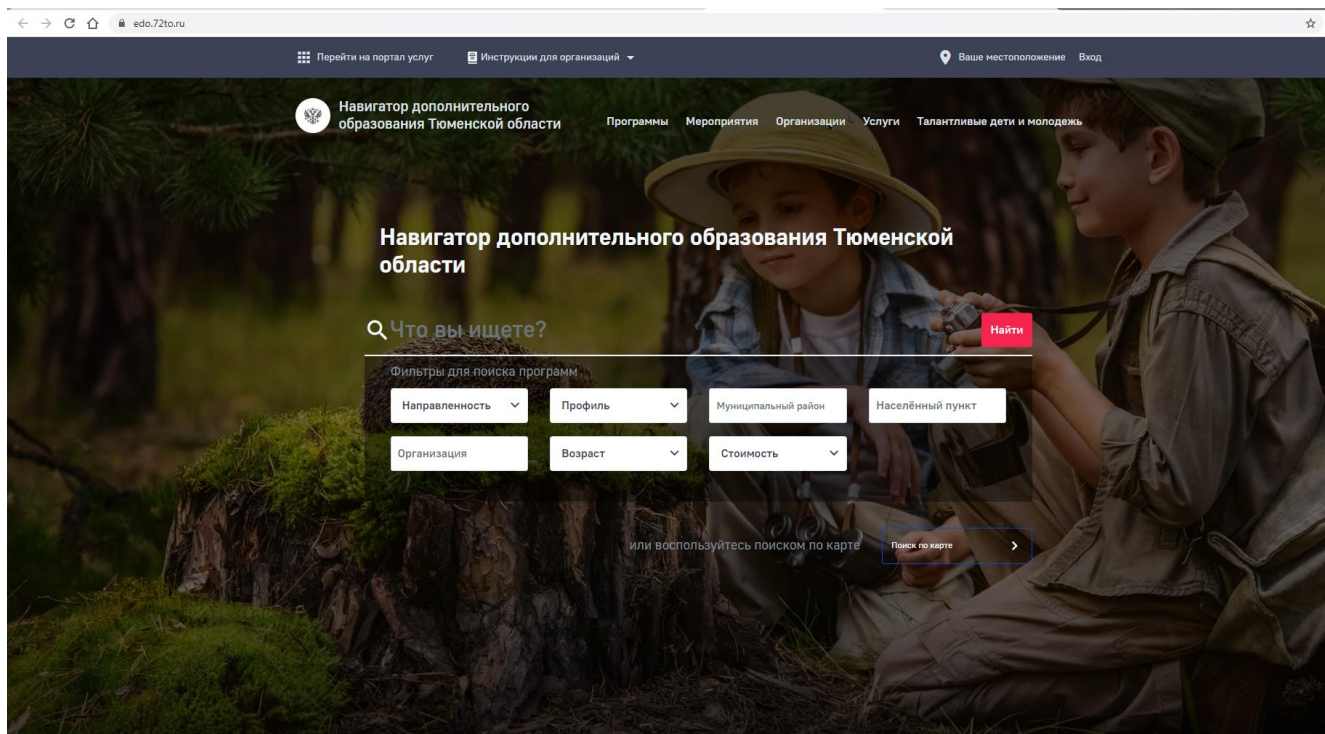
edo.72to.ru

Перейти на портал услуг Инструкции для организаций Ваше местоположение Вход

Навигатор дополнительного образования Тюменской области

Программы Мероприятия Организации Услуги Талантливые дети и молодежь

Навигатор дополнительного образования Тюменской области

Что вы ищете?

Найти

Фильтры для поиска программ

Направленность Профиль Муниципальный район Населённый пункт

Организация Возраст Стоимость

или воспользуйтесь поиском по карте

Поиск по карте